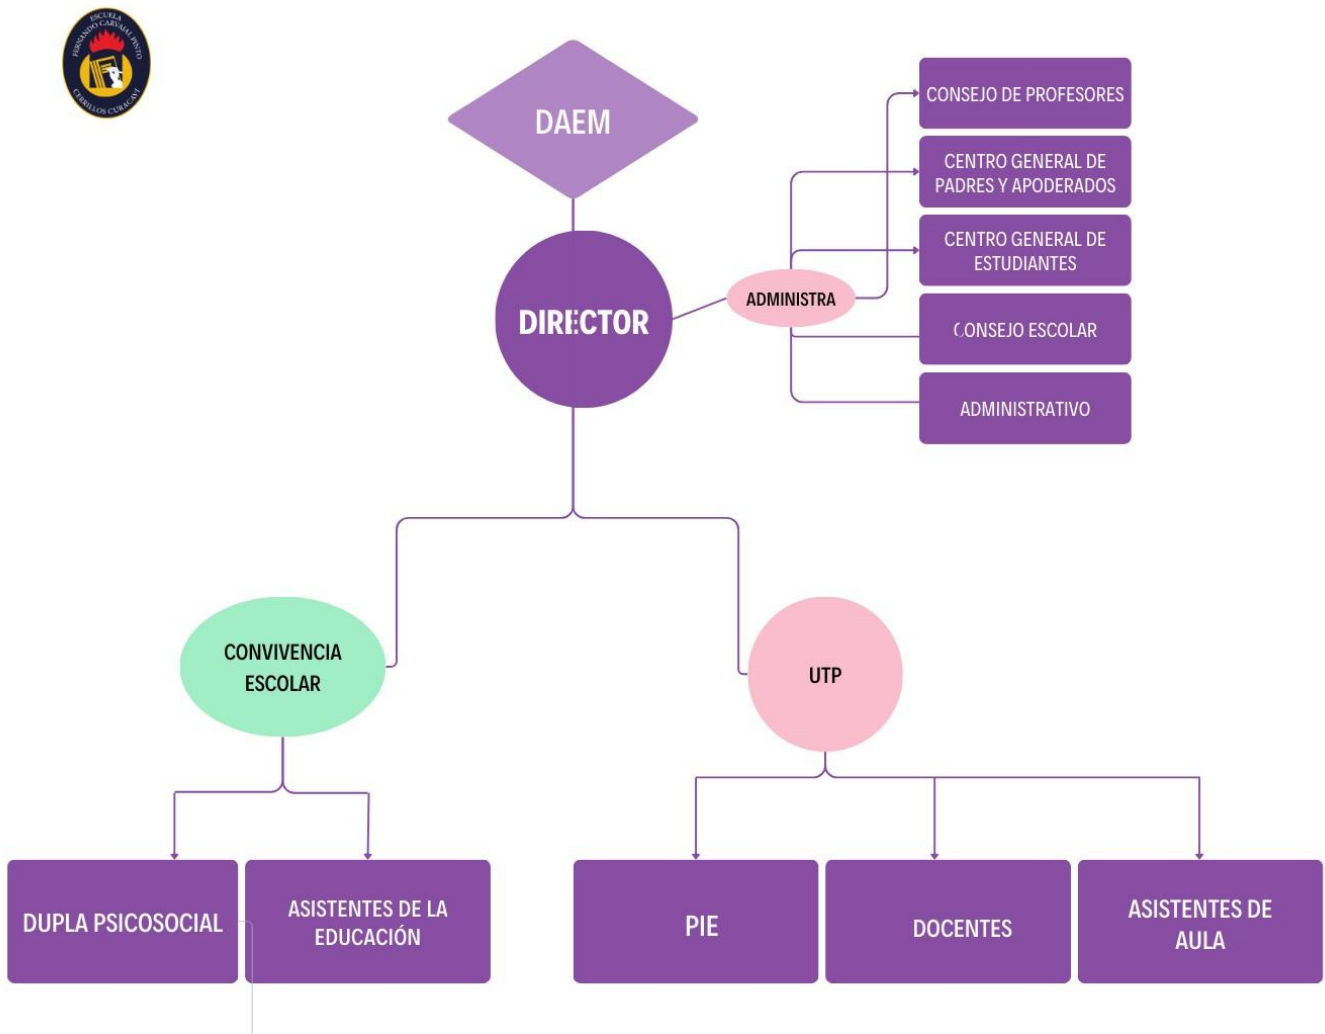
ESCUELA FERNANDO CARVALLO PINTO
CERRILLOS CURACAVÍ

DAEM

DIRECTOR

ADMINISTRA

CONSEJO DE PROFESORES

CENTRO GENERAL DE PADRES Y APODERADOS

CENTRO GENERAL DE ESTUDIANTES

CONSEJO ESCOLAR

ADMINISTRATIVO

CONVIVENCIA ESCOLAR

UTP

DUPLA PSICOSOCIAL

ASISTENTES DE LA EDUCACIÓN

PIE

DOCENTES

ASISTENTES DE AULA